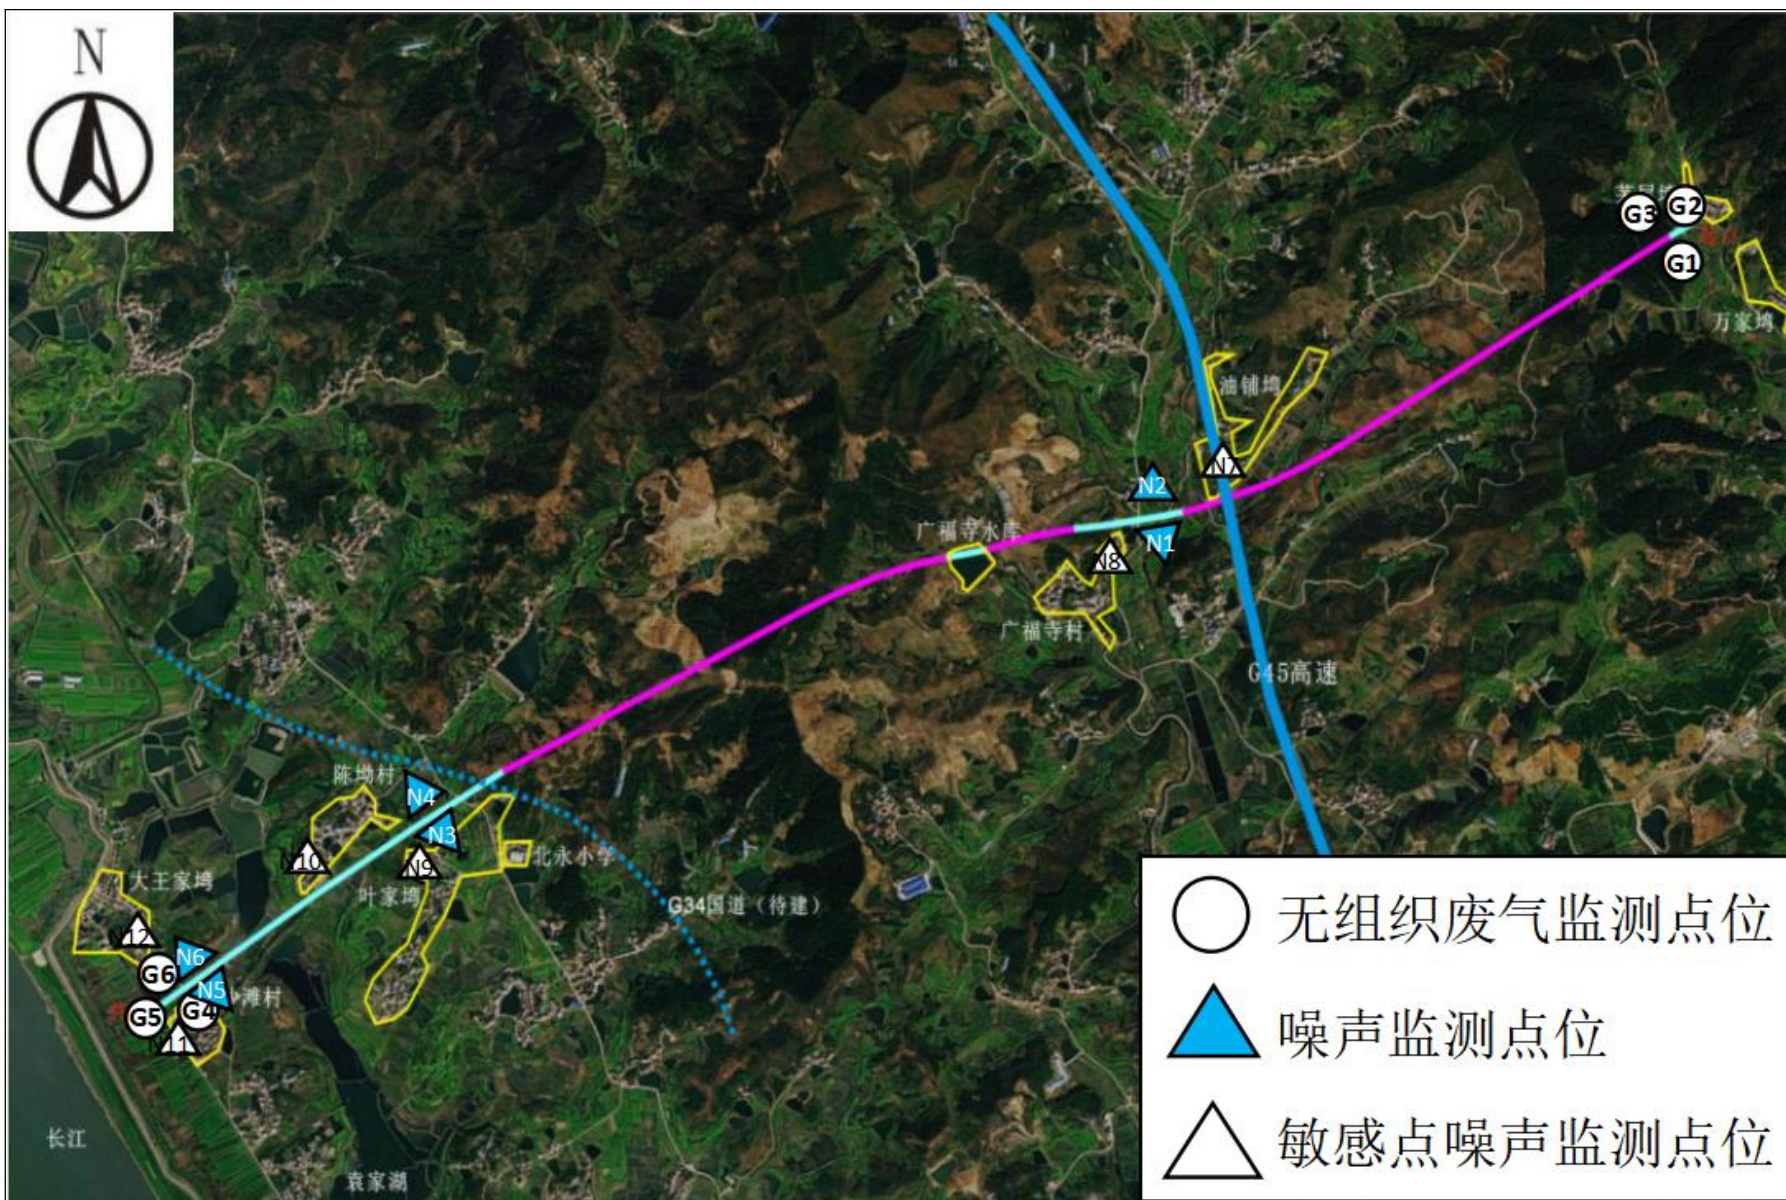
N

G3 G2

G1

万家坳

油铺坳

N7

N2

广福寺水库

N1

N8

广福寺村

G45高速

陈坳村

N4

N3

N10

N9

北永小学

叶家坳

大王家坳

G34国道（待建）

N12

N6

G6

N5

滩村

G5

G4

N11

长江

袁家湖

无组织废气监测点位

噪声监测点位

敏感点噪声监测点位